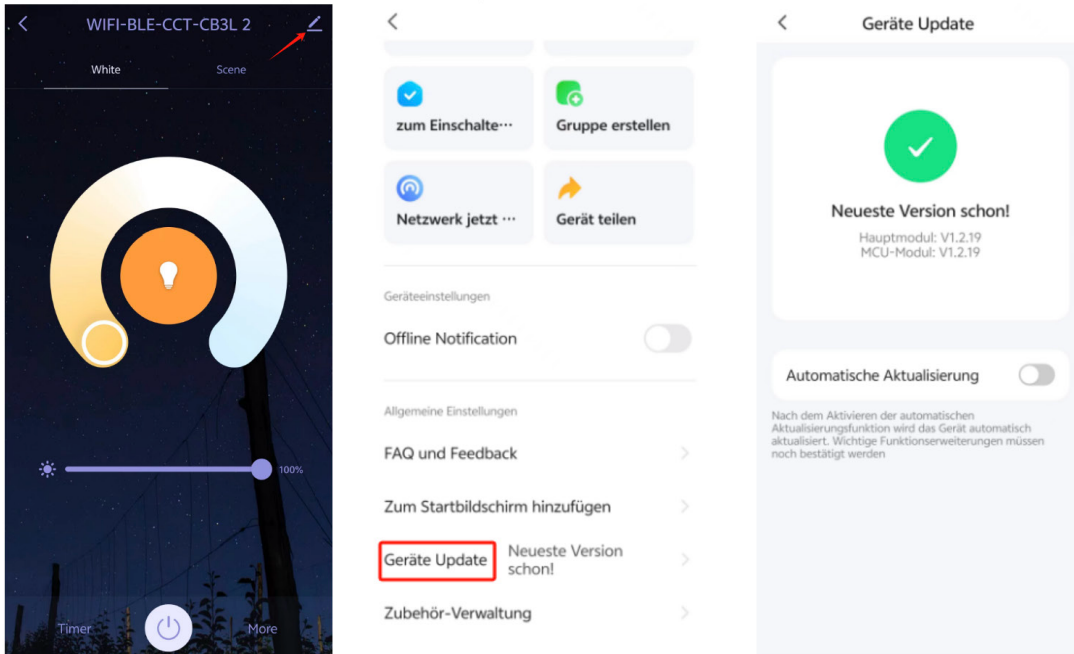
WIFI-BLE-CCT-CB3L 2

White

Scene

100%

Timer

More

zum Einschalte···

Gruppe erstellen

Netzwerk jetzt ···

Gerät teilen

Geräteeinstellungen

Offline Notification

Allgemeine Einstellungen

FAQ und Feedback

Zum Startbildschirm hinzufügen

Geräte Update

Neueste Version schon!

Zubehör-Verwaltung

Geräte Update

Neueste Version schon!

Hauptmodul: V1.2.19
MCU-Modul: V1.2.19

Automatische Aktualisierung

Nach dem Aktivieren der automatischen Aktualisierungsfunktion wird das Gerät automatisch aktualisiert. Wichtige Funktionserweiterungen müssen noch bestätigt werden